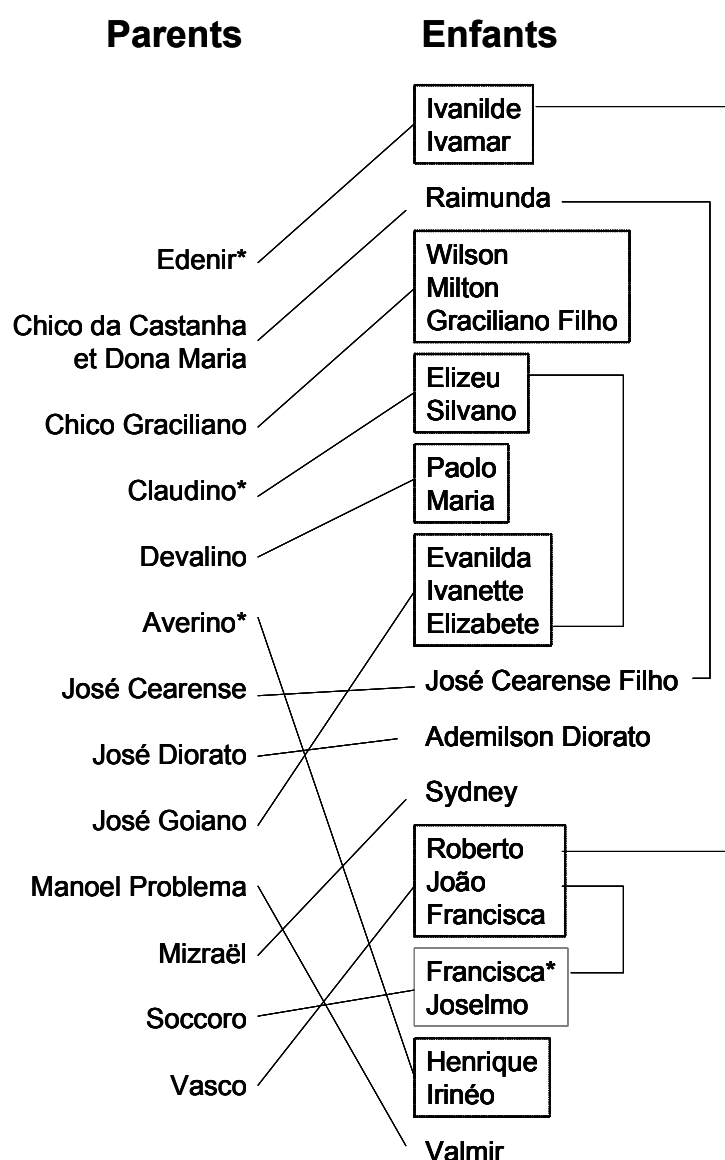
Parents

Edenir*

Chico da Castanha et Dona Maria

Chico Graciliano

Claudino*

Devalino

Averino*

José Cearense

José Diorato

José Goiano

Manoel Problema

Mizraël

Soccoro

Vasco

Enfants

Ivanilde
Ivamar

Raimunda

Wilson
Milton
Graciliano Filho

Elizeu
Silvano

Paolo
Maria

Evanilda
Ivanette
Elizabete

José Cearense Filho

Ademilson Diorato

Sydney

Roberto
João
Francisca

Francisca*
Joselmo

Henrique
Irinéo

Valmir